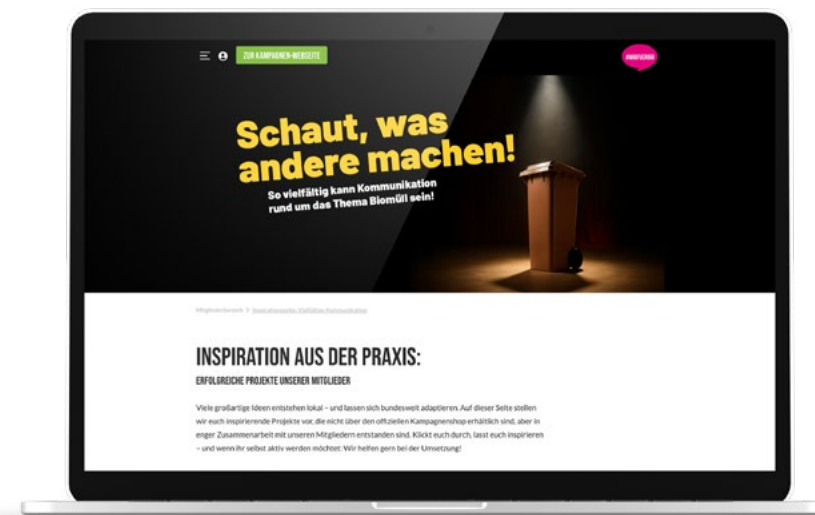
ZUR KAMPAGNEN-WEBSEITE

#WIRFUERBIO

Schaut, was andere machen!

So vielfältig kann Kommunikation rund um das Thema Biomüll sein!

Mitgliederbereich > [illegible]

INSPIRATION AUS DER PRAXIS:

ERFOLGREICHE PROJEKTE UNSERER MITGLIEDER

Viele großartige Ideen entstehen lokal – und lassen sich bundesweit adaptieren. Auf dieser Seite stellen wir euch inspirierende Projekte vor, die nicht über den offiziellen Kampagnenshop erhältlich sind, aber in enger Zusammenarbeit mit unseren Mitgliedern entstanden sind. Klickt euch durch, lasst euch inspirieren – und wenn ihr selbst aktiv werden möchtet: Wir helfen gern bei der Umsetzung!